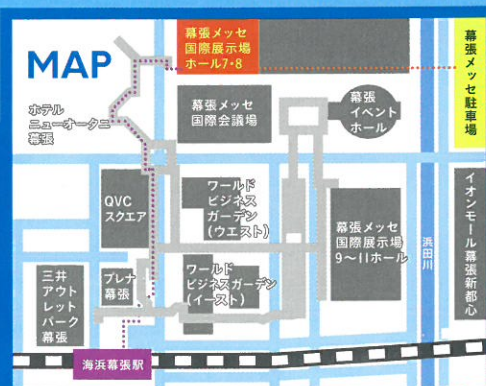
MAP

幕張メッセ
国際展示場
ホール7・8

幕張メッセ駐車場

ホテル
ニューオータニ
幕張

幕張メッセ
国際会議場

幕張
イベント
ホール

QVC
スクエア

ワールド
ビジネス
ガーデン
(ウエスト)

幕張メッセ
国際展示場
9〜11ホール

浜田川

イオンモール幕張新都心

三井
アウト
レット
パーク
幕張

プレナ
幕張

ワールド
ビジネスガーデン
(イースト)

海浜幕張駅